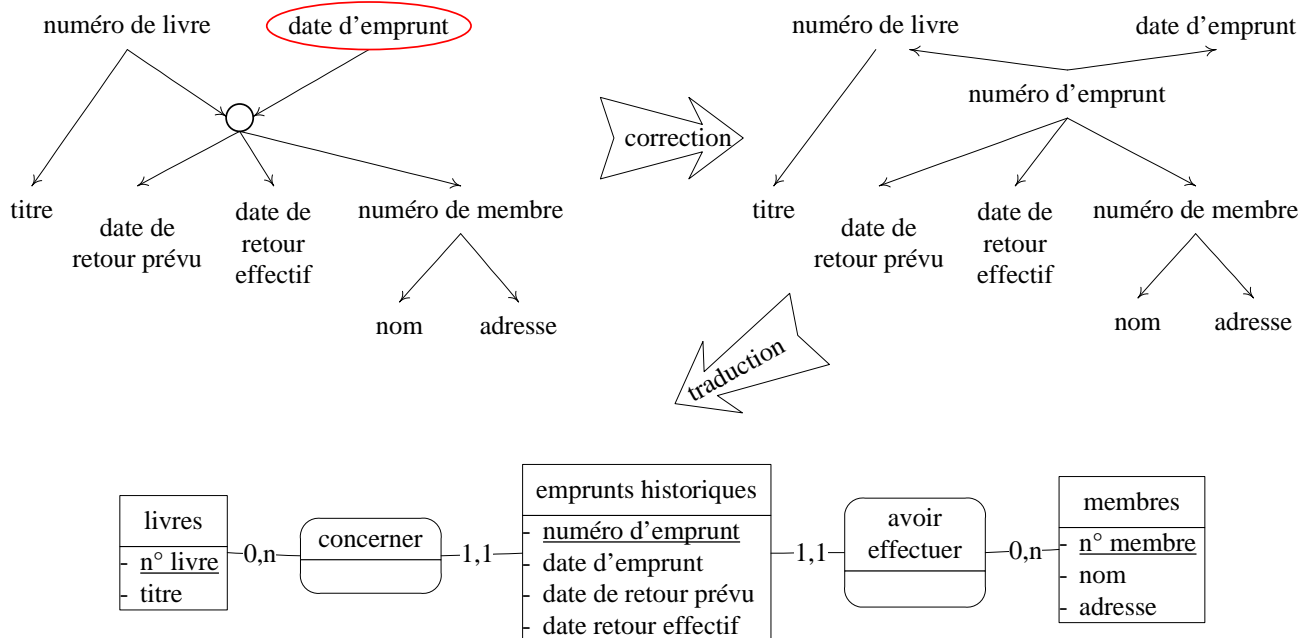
numéro de livre

date d'emprunt

titre

date de retour prévu

date de retour effectif

numéro de membre

nom

adresse

correction

numéro de livre

date d'emprunt

numéro d'emprunt

titre

date de retour prévu

date de retour effectif

numéro de membre

nom

adresse

traduction

| livres |
|---|
| - n° livre |
| - titre |

0,n

concerner

1,1

| emprunts historiques |
|---|
| - numéro d'emprunt |
| - date d'emprunt |
| - date de retour prévu |
| - date retour effectif |

1,1

avoir effectuer

0,n

| membres |
|---|
| - n° membre |
| - nom |
| - adresse |